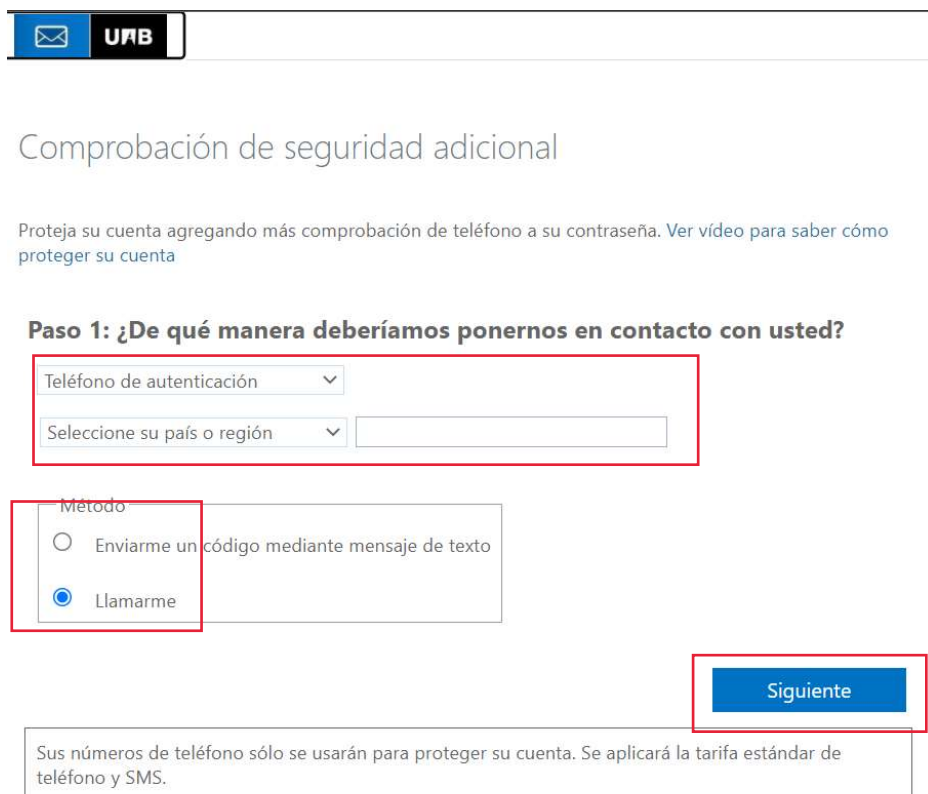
UAB

Comprobación de seguridad adicional

Proteja su cuenta agregando más comprobación de teléfono a su contraseña. Ver vídeo para saber cómo proteger su cuenta

Paso 1: ¿De qué manera deberíamos ponernos en contacto con usted?

Teléfono de autenticación

Seleccione su país o región

Método

Enviarme un código mediante mensaje de texto

Llamarme

Siguiente

Sus números de teléfono sólo se usarán para proteger su cuenta. Se aplicará la tarifa estándar de teléfono y SMS.